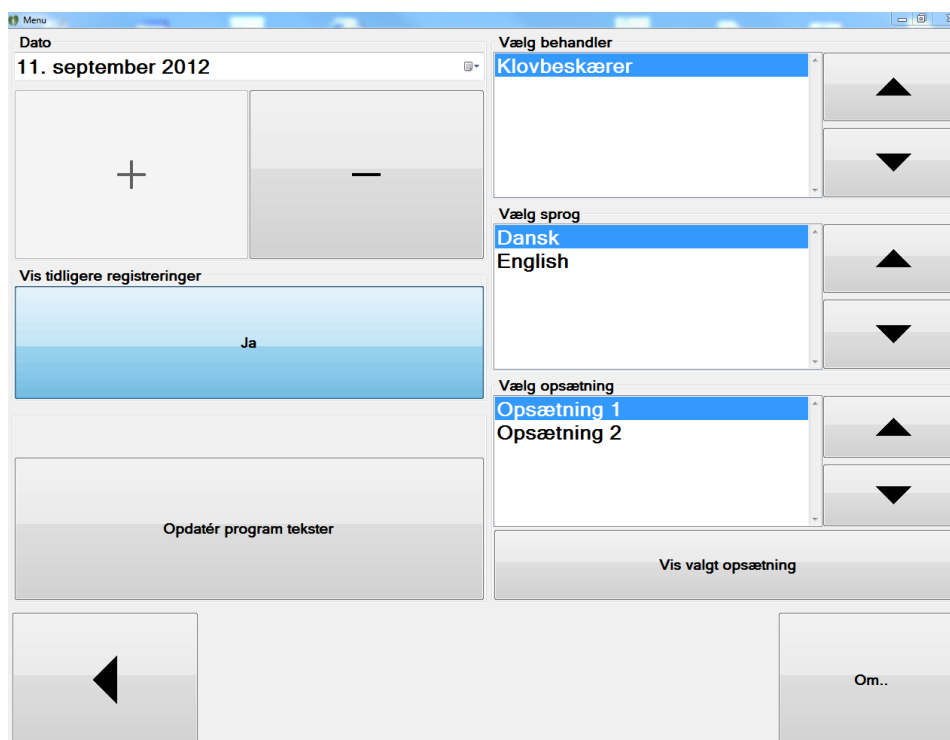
Menu

Dato

11. september 2012

+

—

Vis tidligere registreringer

Ja

Opdatér program tekster

Vælg behandler

Klovbeskærer

Vælg sprog

Dansk

English

Vælg opsætning

Opsætning 1

Opsætning 2

Vis valgt opsætning

Om..